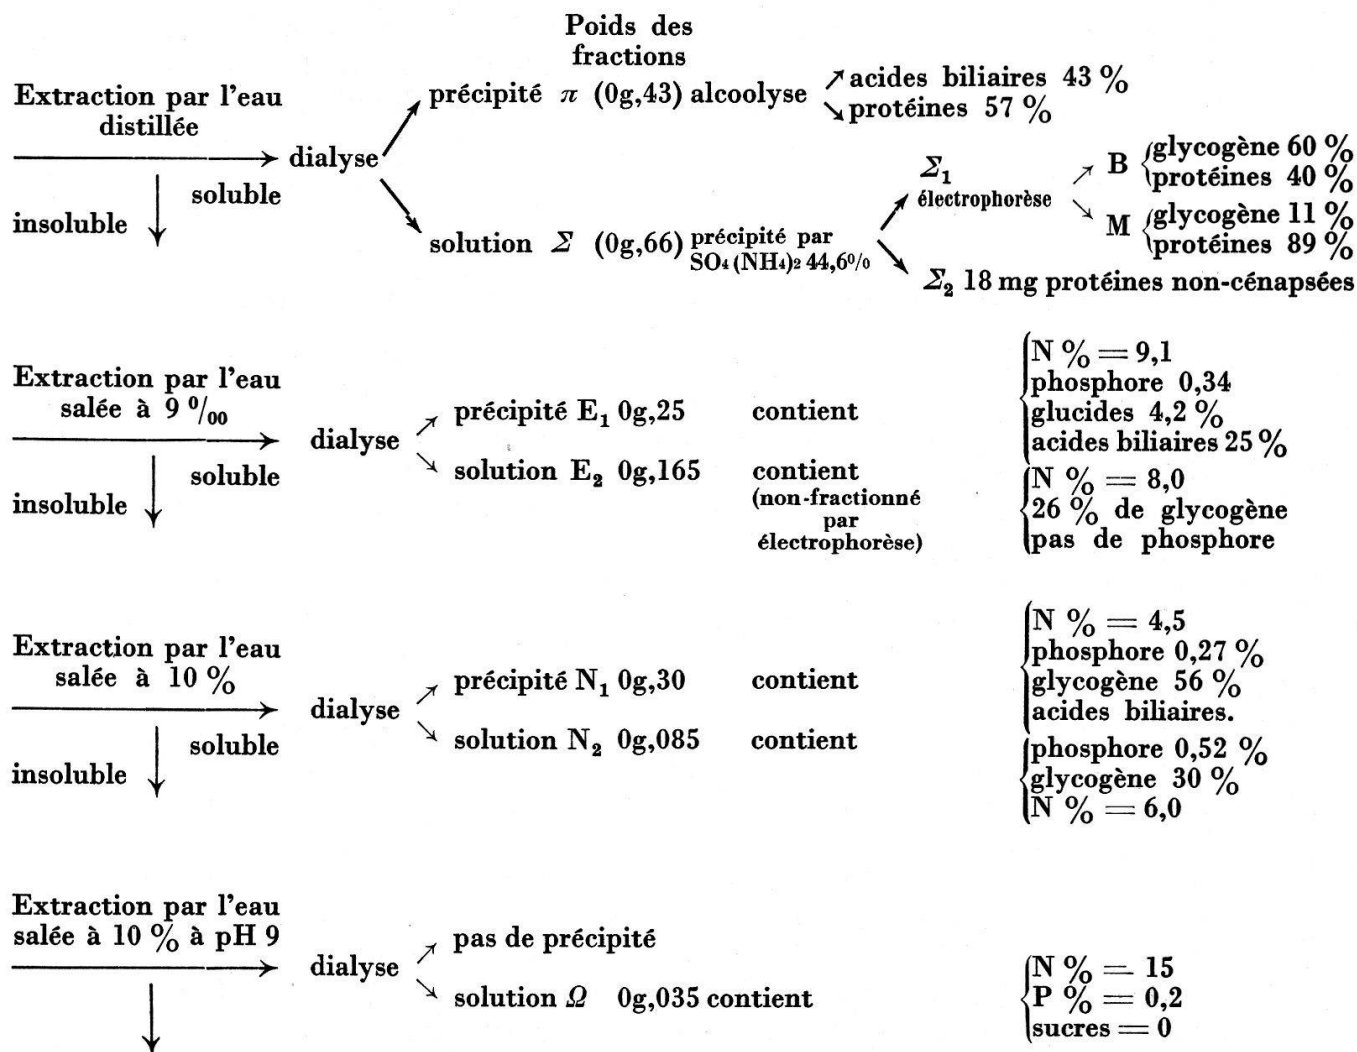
Poids des fractions

Extraction par l'eau distillée → dialyse

insoluble ↓ soluble

précipité $\pi$ (0g,43) alcoolyse ↗ acides biliaires 43 % ↘ protéines 57 %

solution $\Sigma$ (0g,66) précipité par $SO_4(NH_4)_2$ 44,6% ↗ $\Sigma_1$ électrophorèse ↗ B {glycogène 60 % protéines 40 % ↘ M {glycogène 11 % protéines 89 %

↘ $\Sigma_2$ 18 mg protéines non-cénapsées

Extraction par l'eau salée à 9 ‰ → dialyse

insoluble ↓ soluble

↗ précipité $E_1$ 0g,25 contient {N % = 9,1 phosphore 0,34 glucides 4,2 % acides biliaires 25 %

↘ solution $E_2$ 0g,165 contient (non-fractionné par électrophorèse) {N % = 8,0 26 % de glycogène pas de phosphore

Extraction par l'eau salée à 10 % → dialyse

insoluble ↓ soluble

↗ précipité $N_1$ 0g,30 contient {N % = 4,5 phosphore 0,27 % glycogène 56 % acides biliaires.

↘ solution $N_2$ 0g,085 contient {phosphore 0,52 % glycogène 30 % N % = 6,0

Extraction par l'eau salée à 10 % à pH 9 → dialyse

↓

↗ pas de précipité

↘ solution $\Omega$ 0g,035 contient {N % = 15 P % = 0,2 sucres = 0